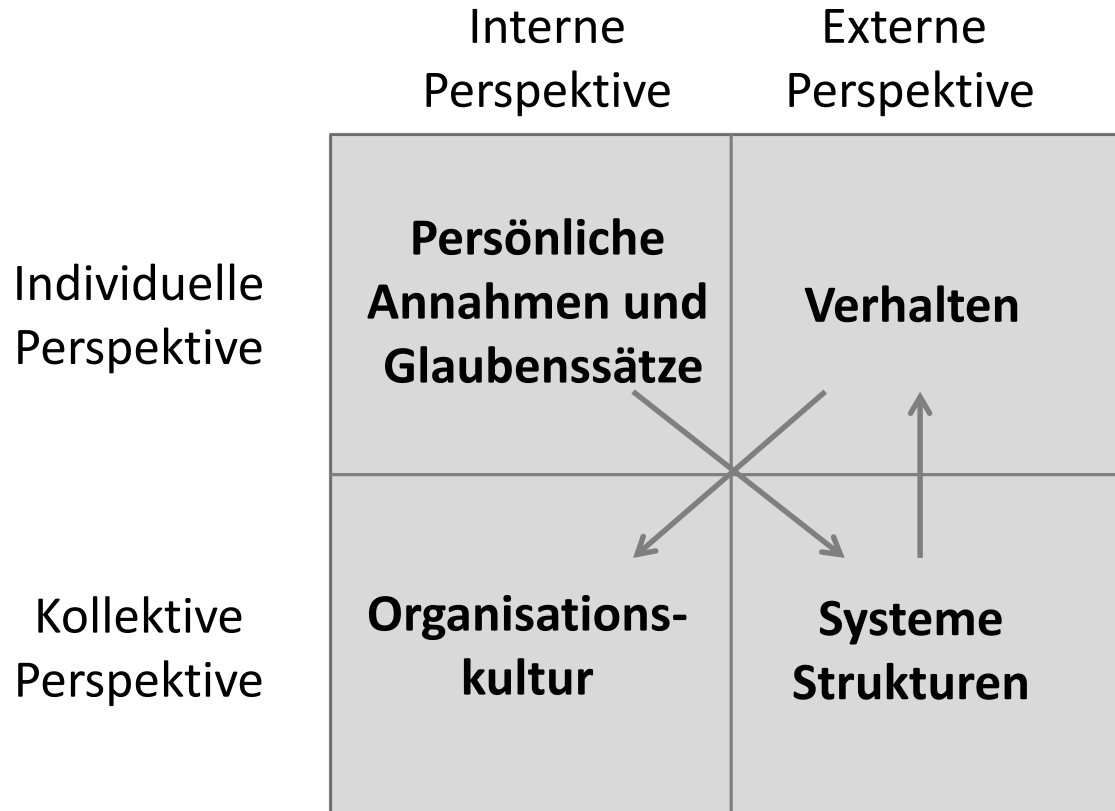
|  | Interne Perspektive | Externe Perspektive |
|---|---|---|
| Individuelle Perspektive | Persönliche Annahmen und Glaubenssätze | Verhalten |
| Kollektive Perspektive | Organisationskultur | Systeme Strukturen |